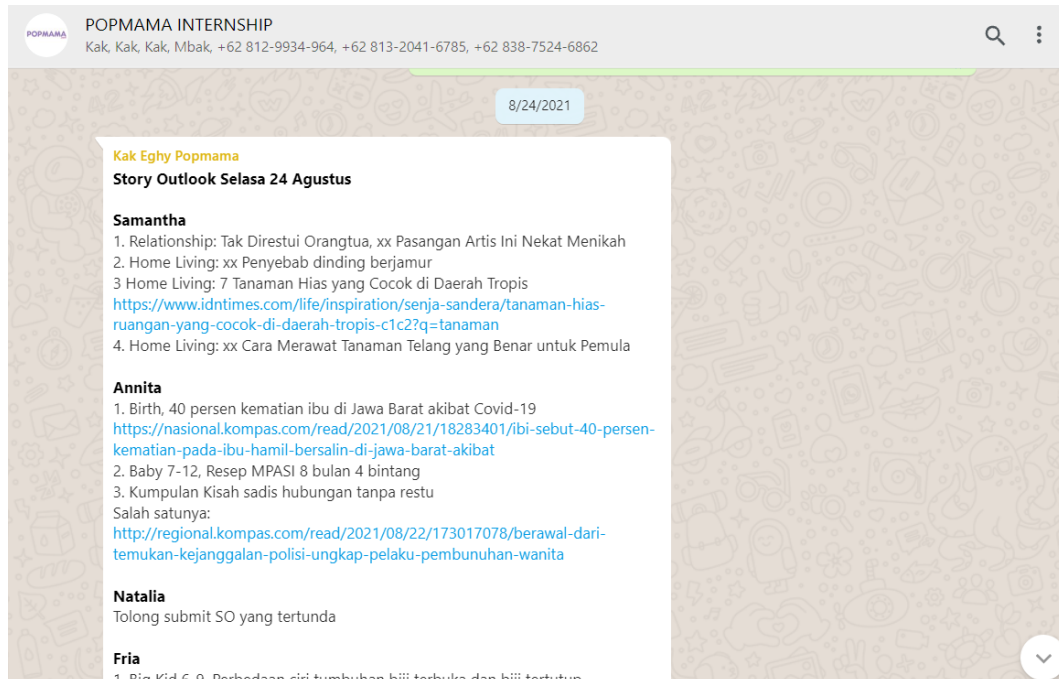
POPMAMA

POPMAMA INTERNSHIP
Kak, Kak, Kak, Mbak, +62 812-9934-964, +62 813-2041-6785, +62 838-7524-6862

8/24/2021

Kak Eghy Popmama
Story Outlook Selasa 24 Agustus

Samantha
1. Relationship: Tak Direstui Orangtua, xx Pasangan Artis Ini Nekat Menikah
2. Home Living: xx Penyebab dinding berjamur
3 Home Living: 7 Tanaman Hias yang Cocok di Daerah Tropis
https://www.idntimes.com/life/inspiration/senja-sandera/tanaman-hias-ruangan-yang-cocok-di-daerah-tropis-c1c2?q=tanaman
4. Home Living: xx Cara Merawat Tanaman Telang yang Benar untuk Pemula

Annita
1. Birth, 40 persen kematian ibu di Jawa Barat akibat Covid-19
https://nasional.kompas.com/read/2021/08/21/18283401/ibi-sebut-40-persen-kematian-pada-ibu-hamil-bersalin-di-jawa-barat-akibat
2. Baby 7-12, Resep MPASI 8 bulan 4 bintang
3. Kumpulan Kisah sadis hubungan tanpa restu
Salah satunya:
http://regional.kompas.com/read/2021/08/22/173017078/berawal-dari-temukan-kejanggalan-polisi-ungkap-pelaku-pembunuhan-wanita

Natalia
Tolong submit SO yang tertunda

Fria
1. Big Kid 6-9, Perbedaan ciri tumbuhan biji terbuka dan biji tertutup